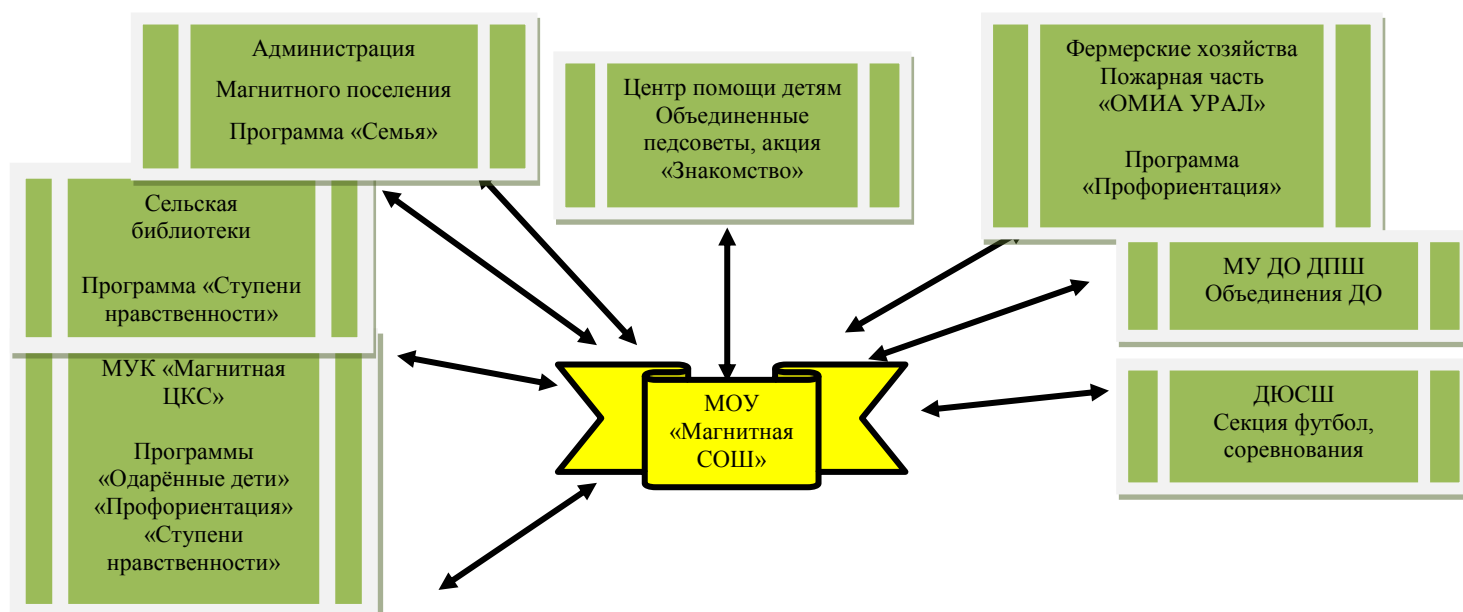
Администрация

Магнитного поселения

Программа «Семья»

Центр помощи детям Объединенные педсоветы, акция «Знакомство»

Фермерские хозяйства Пожарная часть «ОМИА УРАЛ»

Программа «Профориентация»

Сельская библиотеки

Программа «Ступени нравственности»

МУ ДО ДПШ Объединения ДО

МУК «Магнитная ЦКС»

Программы «Одарённые дети» «Профориентация» «Ступени нравственности»

МОУ «Магнитная СОШ»

ДЮСШ Секция футбол, соревнования